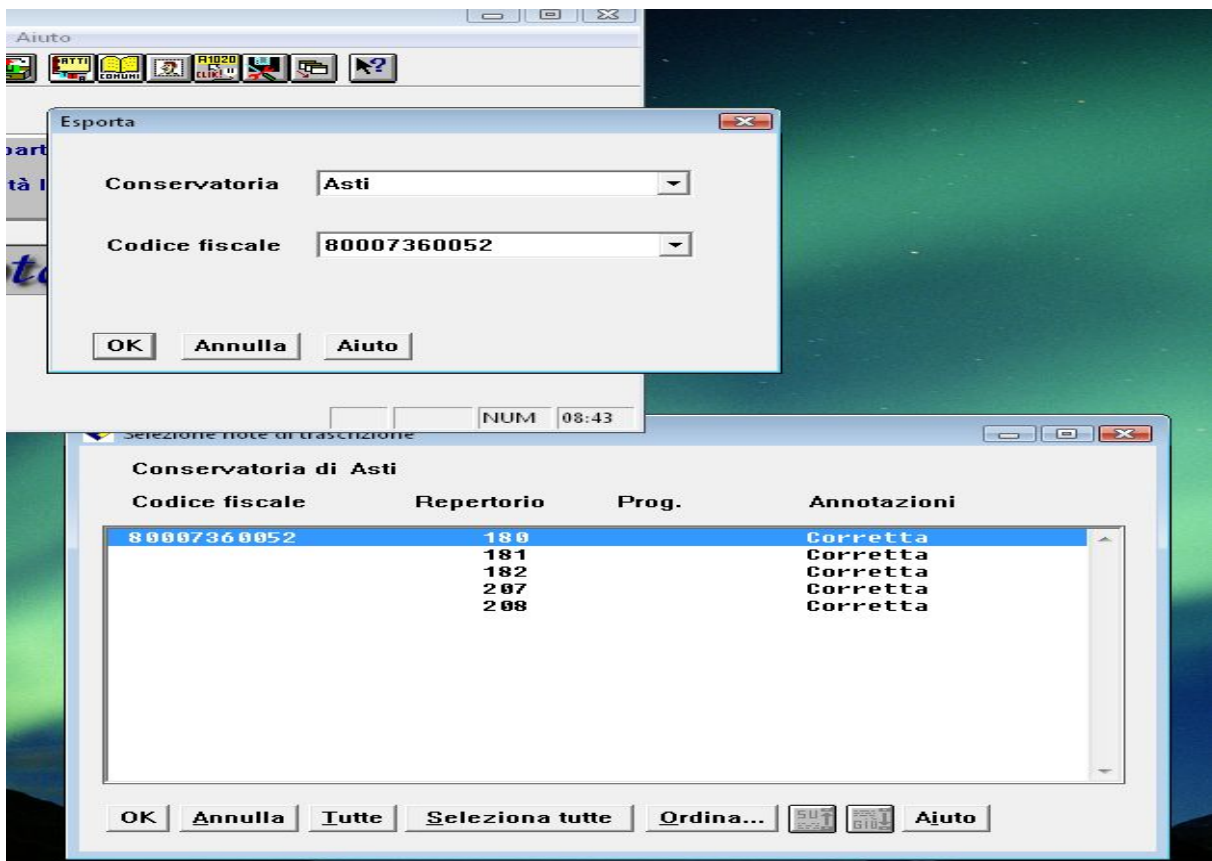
Aiuto

ATTI
COMUNI
A1020 CLIK

Esporta

part
tà I

Conservatoria Asti

Codice fiscale 80007360052

OK Annulla Aiuto

NUM 08:43

Selezione note di trascrizione

Conservatoria di Asti

| Codice fiscale | Repertorio | Prog. | Annotazioni |
|---|---|---|---|
| 80007360052 | 180 | | Corretta |
| | 181 | | Corretta |
| | 182 | | Corretta |
| | 207 | | Corretta |
| | 208 | | Corretta |

OK Annulla Tutte Seleziona tutte Ordina... SU GIU Aiuto